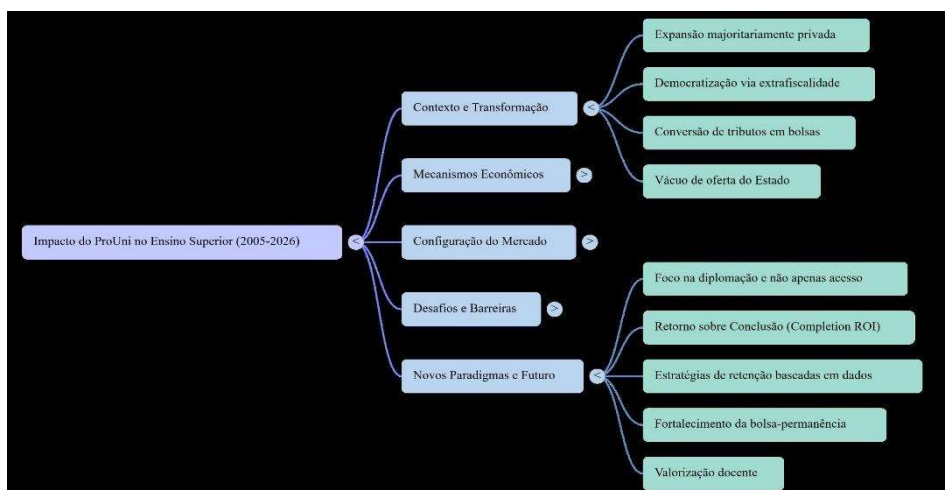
Impacto do ProUni no Ensino Superior (2005-2026)

<

Contexto e Transformação

<

Expansão majoritariamente privada

Democratização via extrafiscalidade

Conversão de tributos em bolsas

Vácuo de oferta do Estado

Mecanismos Econômicos

>

Configuração do Mercado

>

Desafios e Barreiras

>

Novos Paradigmas e Futuro

<

Foco na diplomação e não apenas acesso

Retorno sobre Conclusão (Completion ROI)

Estratégias de retenção baseadas em dados

Fortalecimento da bolsa-permanência

Valorização docente